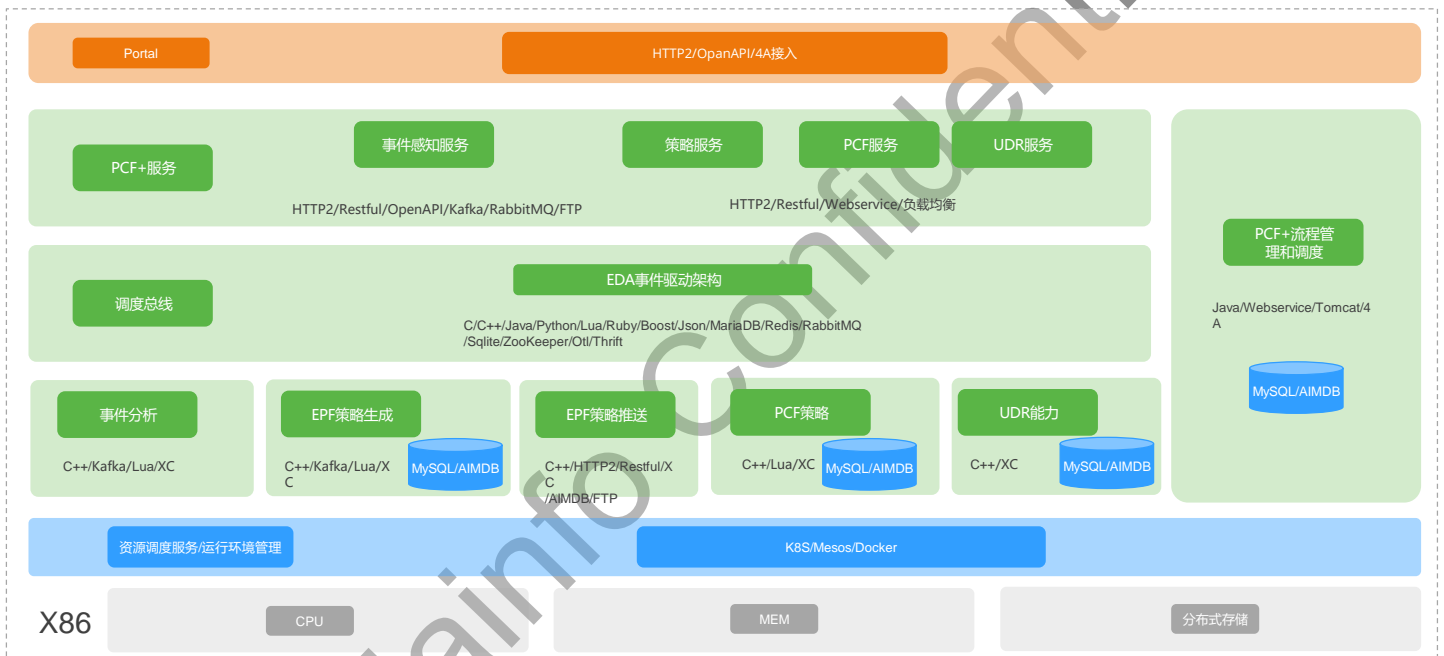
Portal

HTTP2/OpanAPI/4A接入

事件感知服务

策略服务

PCF服务

UDR服务

PCF+服务

HTTP2/Restful/OpenAPI/Kafka/RabbitMQ/FTP

HTTP2/Restful/Webservice/负载均衡

PCF+流程管理和调度

EDA事件驱动架构

调度总线

C/C++/Java/Python/Lua/Ruby/Boost/Json/MariaDB/Redis/RabbitMQ /Sqlite/ZooKeeper/Otl/Thrift

Java/Webservice/Tomcat/4A

MySQL/AIMDB

事件分析

C++/Kafka/Lua/XC

EPF策略生成

C++/Kafka/Lua/XC

MySQL/AIMDB

EPF策略推送

C++/HTTP2/Restful/XC /AIMDB/FTP

PCF策略

C++/Lua/XC

MySQL/AIMDB

UDR能力

C++/XC

MySQL/AIMDB

资源调度服务/运行环境管理

K8S/Mesos/Docker

X86

CPU

MEM

分布式存储

ainfo Confidential